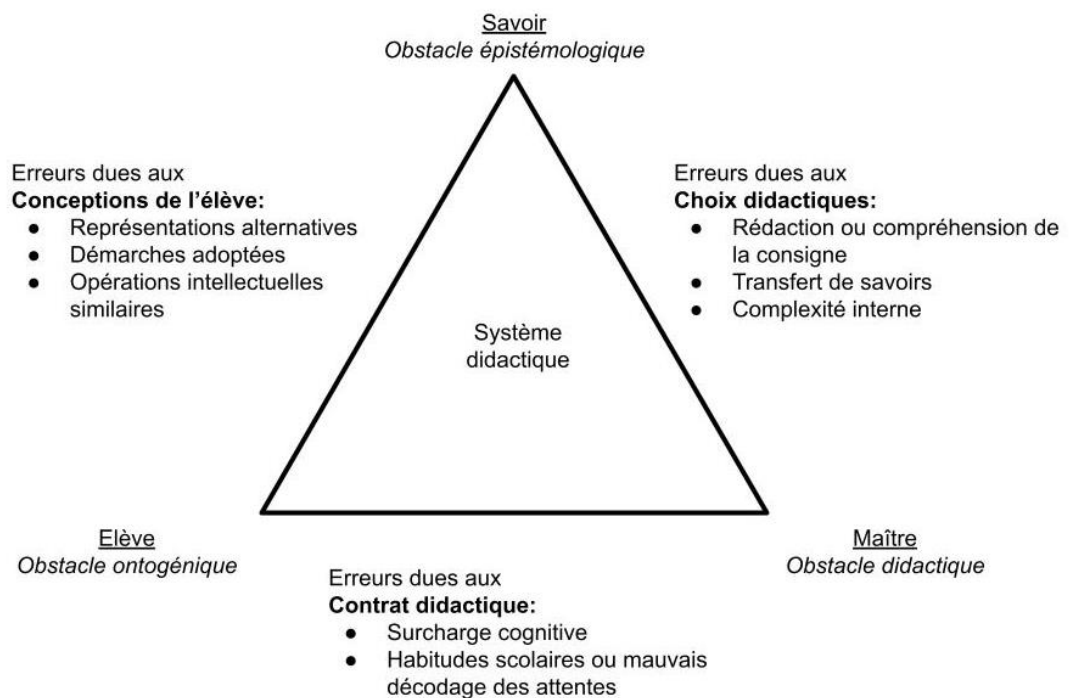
Savoir
*Obstacle épistémologique*

Erreurs dues aux
**Conceptions de l'élève:**
- Représentations alternatives
- Démarches adoptées
- Opérations intellectuelles similaires

Erreurs dues aux
**Choix didactiques:**
- Rédaction ou compréhension de la consigne
- Transfert de savoirs
- Complexité interne

Système didactique

Elève
*Obstacle ontogénique*

Maître
*Obstacle didactique*

Erreurs dues aux
**Contrat didactique:**
- Surcharge cognitive
- Habitudes scolaires ou mauvais décodage des attentes